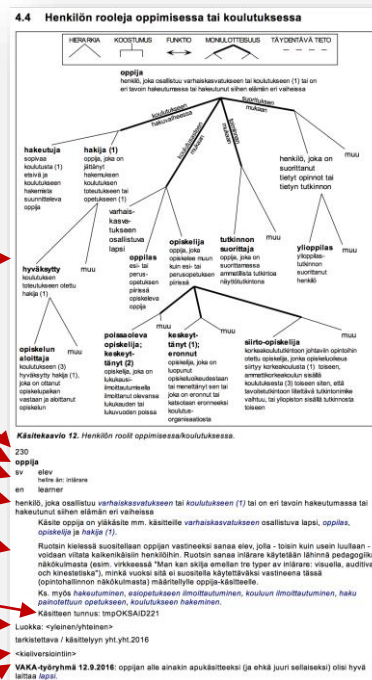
4.4 Henkilön rooleja oppimisessa tai koulutuksessa

HIERARKIA KOOSTUMUS FUNKTIO MONIULOTTEISUUS TÄYDENTÄVÄ TIETO

oppija
henkilö, joka osallistuu varhaiskasvatukseen tai koulutukseen (1) tai on eri tavoin hakeutumassa tai hakeutunut siihen elämän eri vaiheissa

hakeutuja
sopivaa koulutusta (1) etsivä ja koulutukseen hakemista suunnitteleva oppija

hakija (1)
oppija, joka on jättänyt hakemuksen koulutuksen toteuttajalle tai opetukseen (1)

varhaiskasvatukseen osallistuva lapsi

opiskelija
oppija, joka osallistuu koulutukseen

tutkinnon suorittaja
oppija, joka on suorittamassa ammatillista tutkintoa näyttötutkintona

henkilö, joka on suorittanut tietyt opinnot tai tietyn tutkinnon

muu

hyväksytty
koulutukseen toteuttajan hyväksymä hakija (1)

muu

oppilas
esi- tai perusopetuksen piirissä opiskeleva oppija

opiskelija
oppija, joka opiskelee muun kuin esi- tai perusopetuksen piirissä

ylioppilas
ylioppilastutkinnon suorittanut henkilö

muu

opiskelun aloittaja
koulutukseen (3) hyväksytty hakija (1), joka on ottanut opiskelupaikan vastaan ja aloittanut opiskelun

muu

poissaoleva opiskelija; keskeytänyt (2)
opiskelija, joka on lukukausiilmoittautuessa ilmoittanut olevansa lukukauden tai lukuvuoden poissa

keskeyttänyt (1); eronnut
opiskelija, joka on luopunut opiskeluoikeudestaan tai menettänyt sen tai joka on eronnut tai katsotaan eronneeksi koulutusorganisaatiosta

siirto-opiskelija
korkeakoulututkintoon johtaviin opintoihin otettu opiskelija, jonka opiskeluoikeus siirtyy korkeakoulusta (1) toiseen, ammattikorkeakoulun sisällä koulutuksesta (3) toiseen siten, että tavoitetutkintoon liittyvä tutkintonimike vaihtuu, tai yliopiston sisällä tutkinnosta toiseen

muu

Käsitekaavio 12. Henkilön roolit oppimisessa/koulutuksessa.

230
oppija
sv elev
helhe än: inlärare
en learner

henkilö, joka osallistuu varhaiskasvatukseen tai koulutukseen (1) tai on eri tavoin hakeutumassa tai hakeutunut siihen elämän eri vaiheissa

Käsite oppija on yläkäsite mm. käsitteille varhaiskasvatukseen osallistuva lapsi, oppilas, opiskelija ja hakija (1).

Ruotsin kielessä suositellaan oppijan vastineeksi sanaa elev, jolla - toisin kuin usein luullaan - voidaan viitata kaikenikäisiin henkilöihin. Ruotsin sanaa inlärare käytetään lähinnä pedagogiik näkökulmasta (esim. virkkeessä "Man kan skilja emellan tre typer av inlärare: visuella, auditiva och kinestetiska"), minkä vuoksi sitä ei suositella käytettäväksi vastineena tässä (opintohallinnon näkökulmasta) määritellylle oppija-käsitteelle.

Ks. myös hakeutuminen, esiopetukseen ilmoittautuminen, kouluun ilmoittautuminen, haku painotettuun opetukseen, koulutukseen hakeminen.

Käsitteen tunnus: tmpOKSAID221

Luokka: <yleinen/yhteinen>

tarkistettava / käsittelyyn yht.yht.2016

<kieliversiointiin>

VAKA-työryhmä 12.9.2016: oppijan alle ainakin apukäsitteeksi (ja ehkä juuri sellaiseksi) olisi hyvä laittaa lapsi.